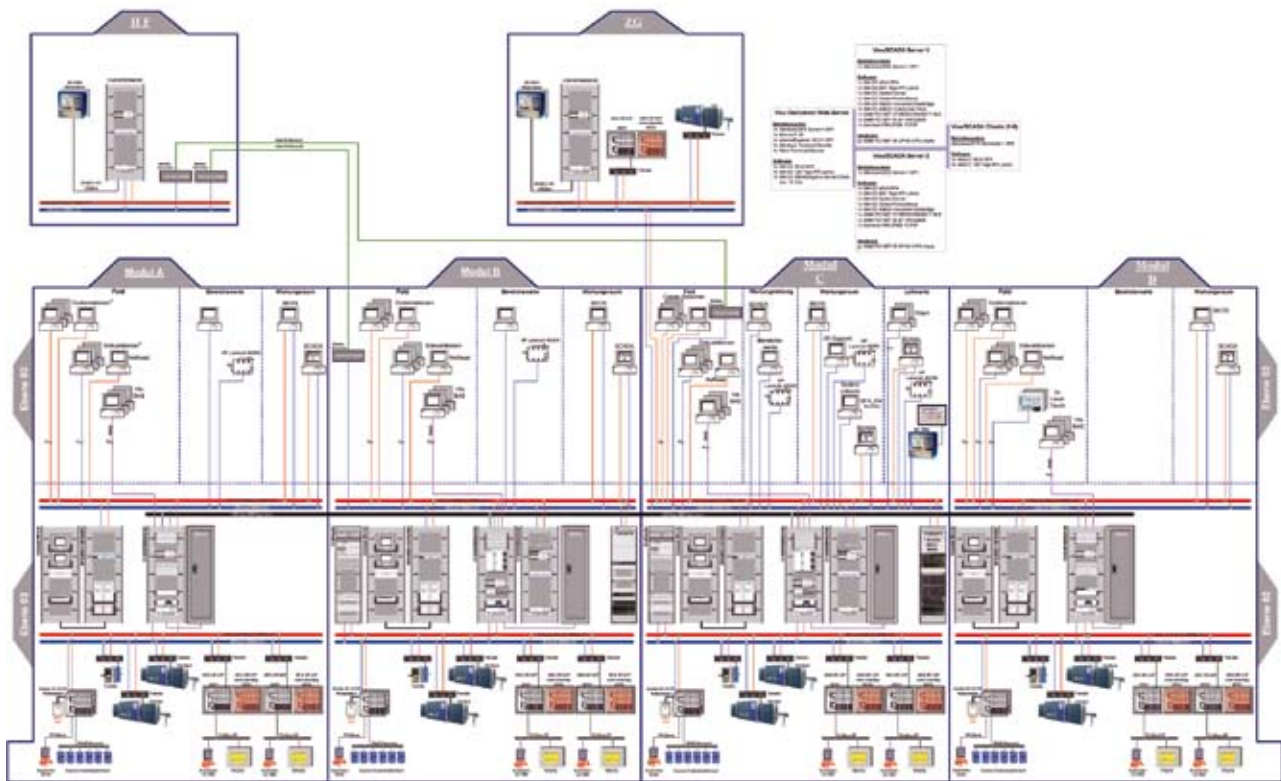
ILE

ZLs

ViewSCADA Server 1

ViewSCADA Server 2

ViewSCADA Clients

Modul A

Modul B

Modul C

Modul D

Feld

Betriebsmeldestelle

Wartungsraum

Feld

Betriebsmeldestelle

Wartungsraum

Feld

Wartungsraum

Lehrwarte

Feld

Betriebsmeldestelle

Wartungsraum

Ebene 02

Ebene 02

Ebene 01

Ebene 01

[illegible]